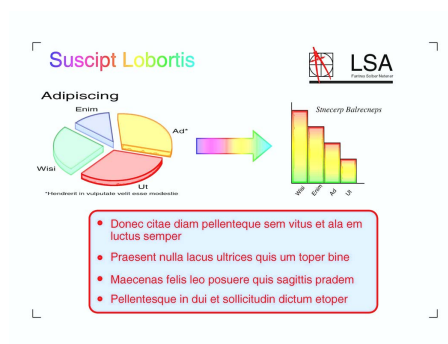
Suscipt Lobortis

LSA
Faribus Scibur Natarur

Adipiscing

Enim

Ad*

Wisi

Ut

*Hendrerit in vulputate velit esse modestie

Smecerp Balrecneps

Wisi
Enim
Ad
Ut

• Donec citae diam pellenteque sem vitus et ala em luctus semper
• Praesent nulla lacus ultrices quis um toper bine
• Maecenas felis leo posuere quis sagittis pradem
• Pellentesque in dui et sollicitudin dictum etoper